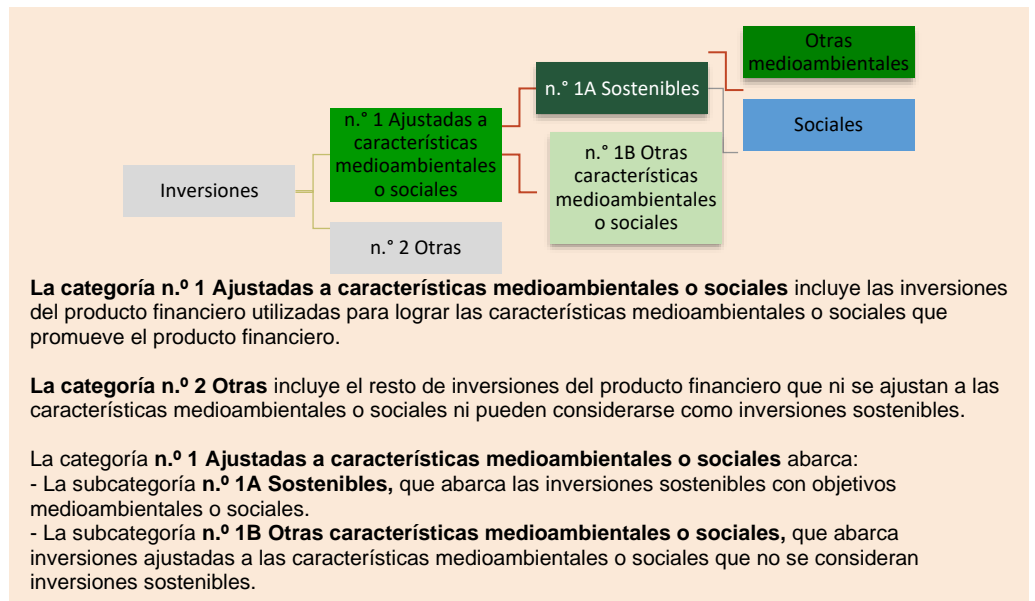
Inversiones

n.° 1 Ajustadas a características medioambientales o sociales

n.° 2 Otras

n.° 1A Sostenibles

n.° 1B Otras características medioambientales o sociales

Otras medioambientales

Sociales

**La categoría n.º 1 Ajustadas a características medioambientales o sociales** incluye las inversiones del producto financiero utilizadas para lograr las características medioambientales o sociales que promueve el producto financiero.

**La categoría n.º 2 Otras** incluye el resto de inversiones del producto financiero que ni se ajustan a las características medioambientales o sociales ni pueden considerarse como inversiones sostenibles.

La categoría **n.º 1 Ajustadas a características medioambientales o sociales** abarca:
- La subcategoría **n.º 1A Sostenibles,** que abarca las inversiones sostenibles con objetivos medioambientales o sociales.
- La subcategoría **n.º 1B Otras características medioambientales o sociales,** que abarca inversiones ajustadas a las características medioambientales o sociales que no se consideran inversiones sostenibles.